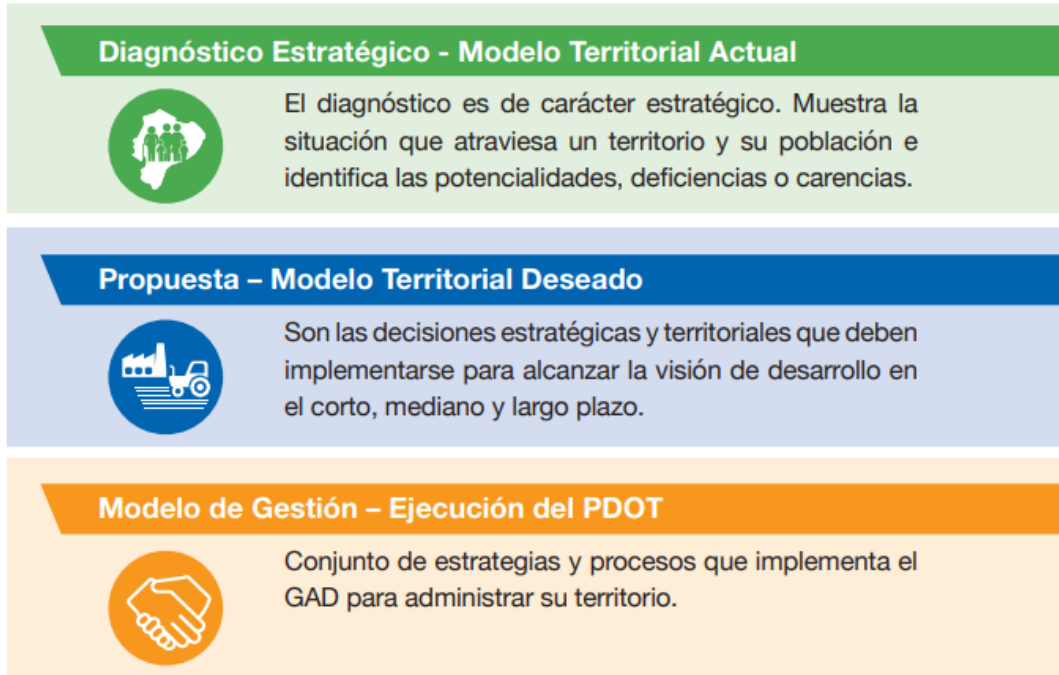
Diagnóstico Estratégico - Modelo Territorial Actual

El diagnóstico es de carácter estratégico. Muestra la situación que atraviesa un territorio y su población e identifica las potencialidades, deficiencias o carencias.

Propuesta – Modelo Territorial Deseado

Son las decisiones estratégicas y territoriales que deben implementarse para alcanzar la visión de desarrollo en el corto, mediano y largo plazo.

Modelo de Gestión – Ejecución del PDOT

Conjunto de estrategias y procesos que implementa el GAD para administrar su territorio.